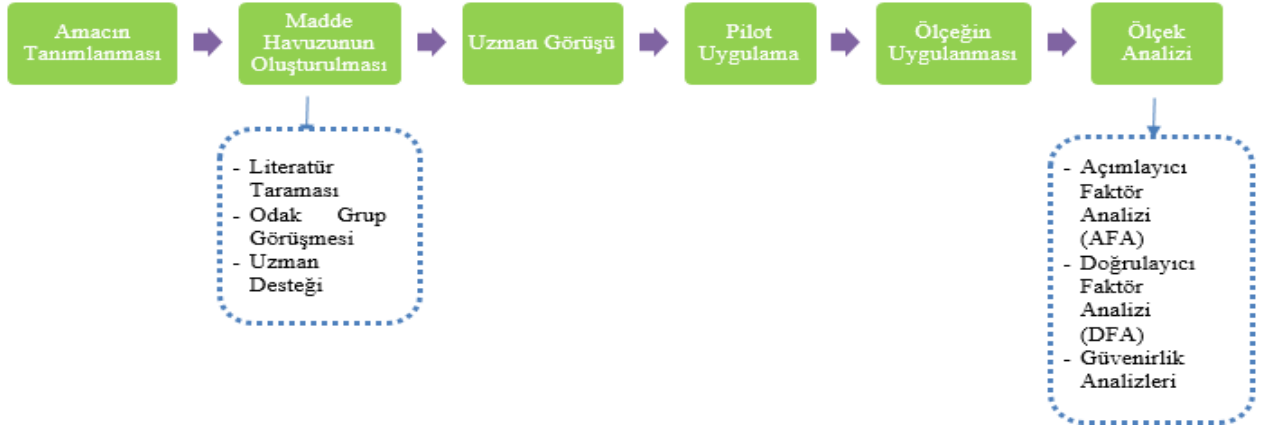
Amacın Tanımlanması

Madde Havuzunun Oluşturulması

Uzman Görüşü

Pilot Uygulama

Ölçeğin Uygulanması

Ölçek Analizi

- Literatür Taraması
- Odak Grup Görüşmesi
- Uzman Desteği

- Açımlayıcı Faktör Analizi (AFA)
- Doğrulayıcı Faktör Analizi (DFA)
- Güvenirlik Analizleri